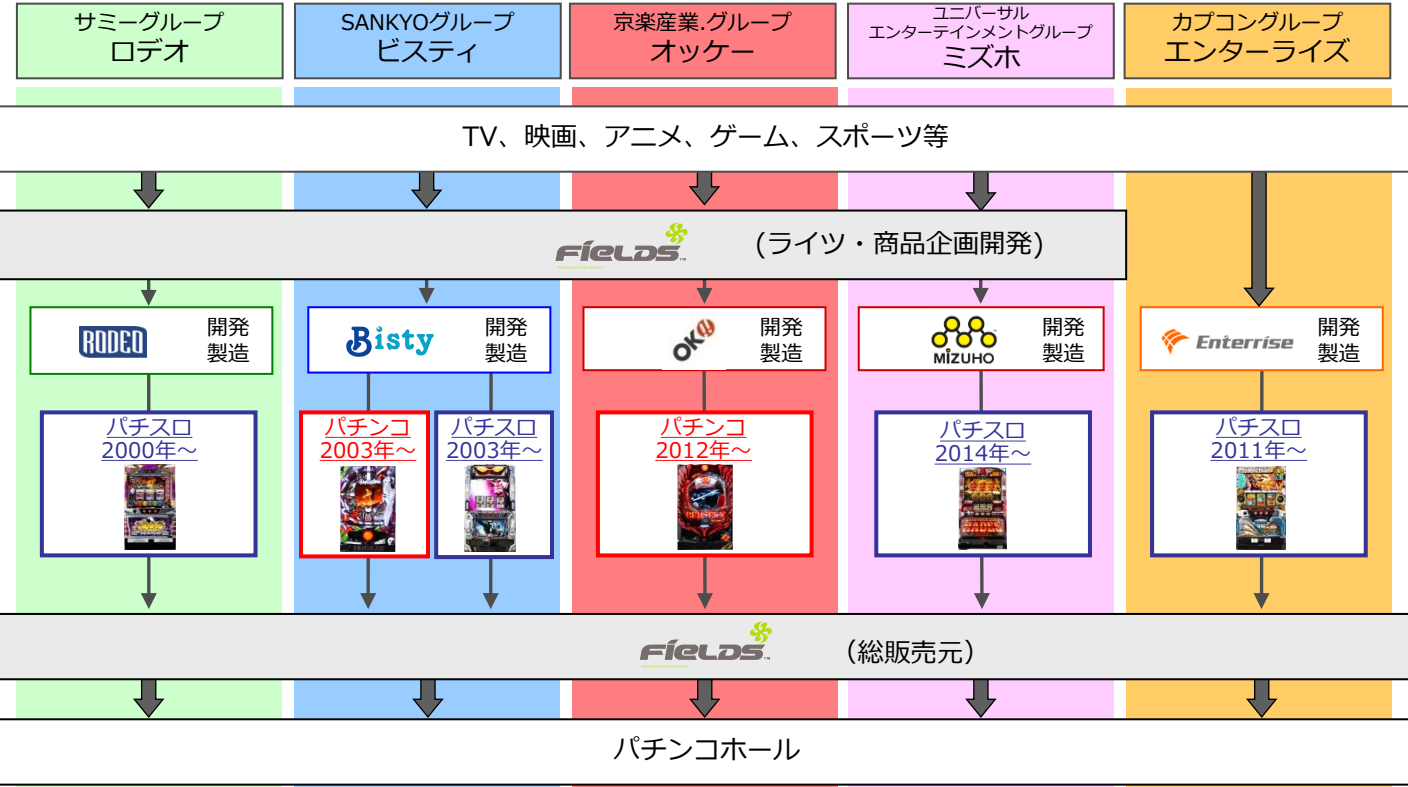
サミーグループ
ロデオ

SANKYOグループ
ビスティ

京楽産業.グループ
オッケー

ユニバーサル
エンターテインメントグループ
ミズホ

カプコングループ
エンターライズ

TV、映画、アニメ、ゲーム、スポーツ等

FIELDS （ライツ・商品企画開発）

RODEO 開発 製造

Bisty 開発 製造

OK 開発 製造

MIZUHO 開発 製造

Enterrise 開発 製造

パチスロ
2000年～

パチンコ
2003年～

パチスロ
2003年～

パチンコ
2012年～

パチスロ
2014年～

パチスロ
2011年～

FIELDS （総販売元）

パチンコホール